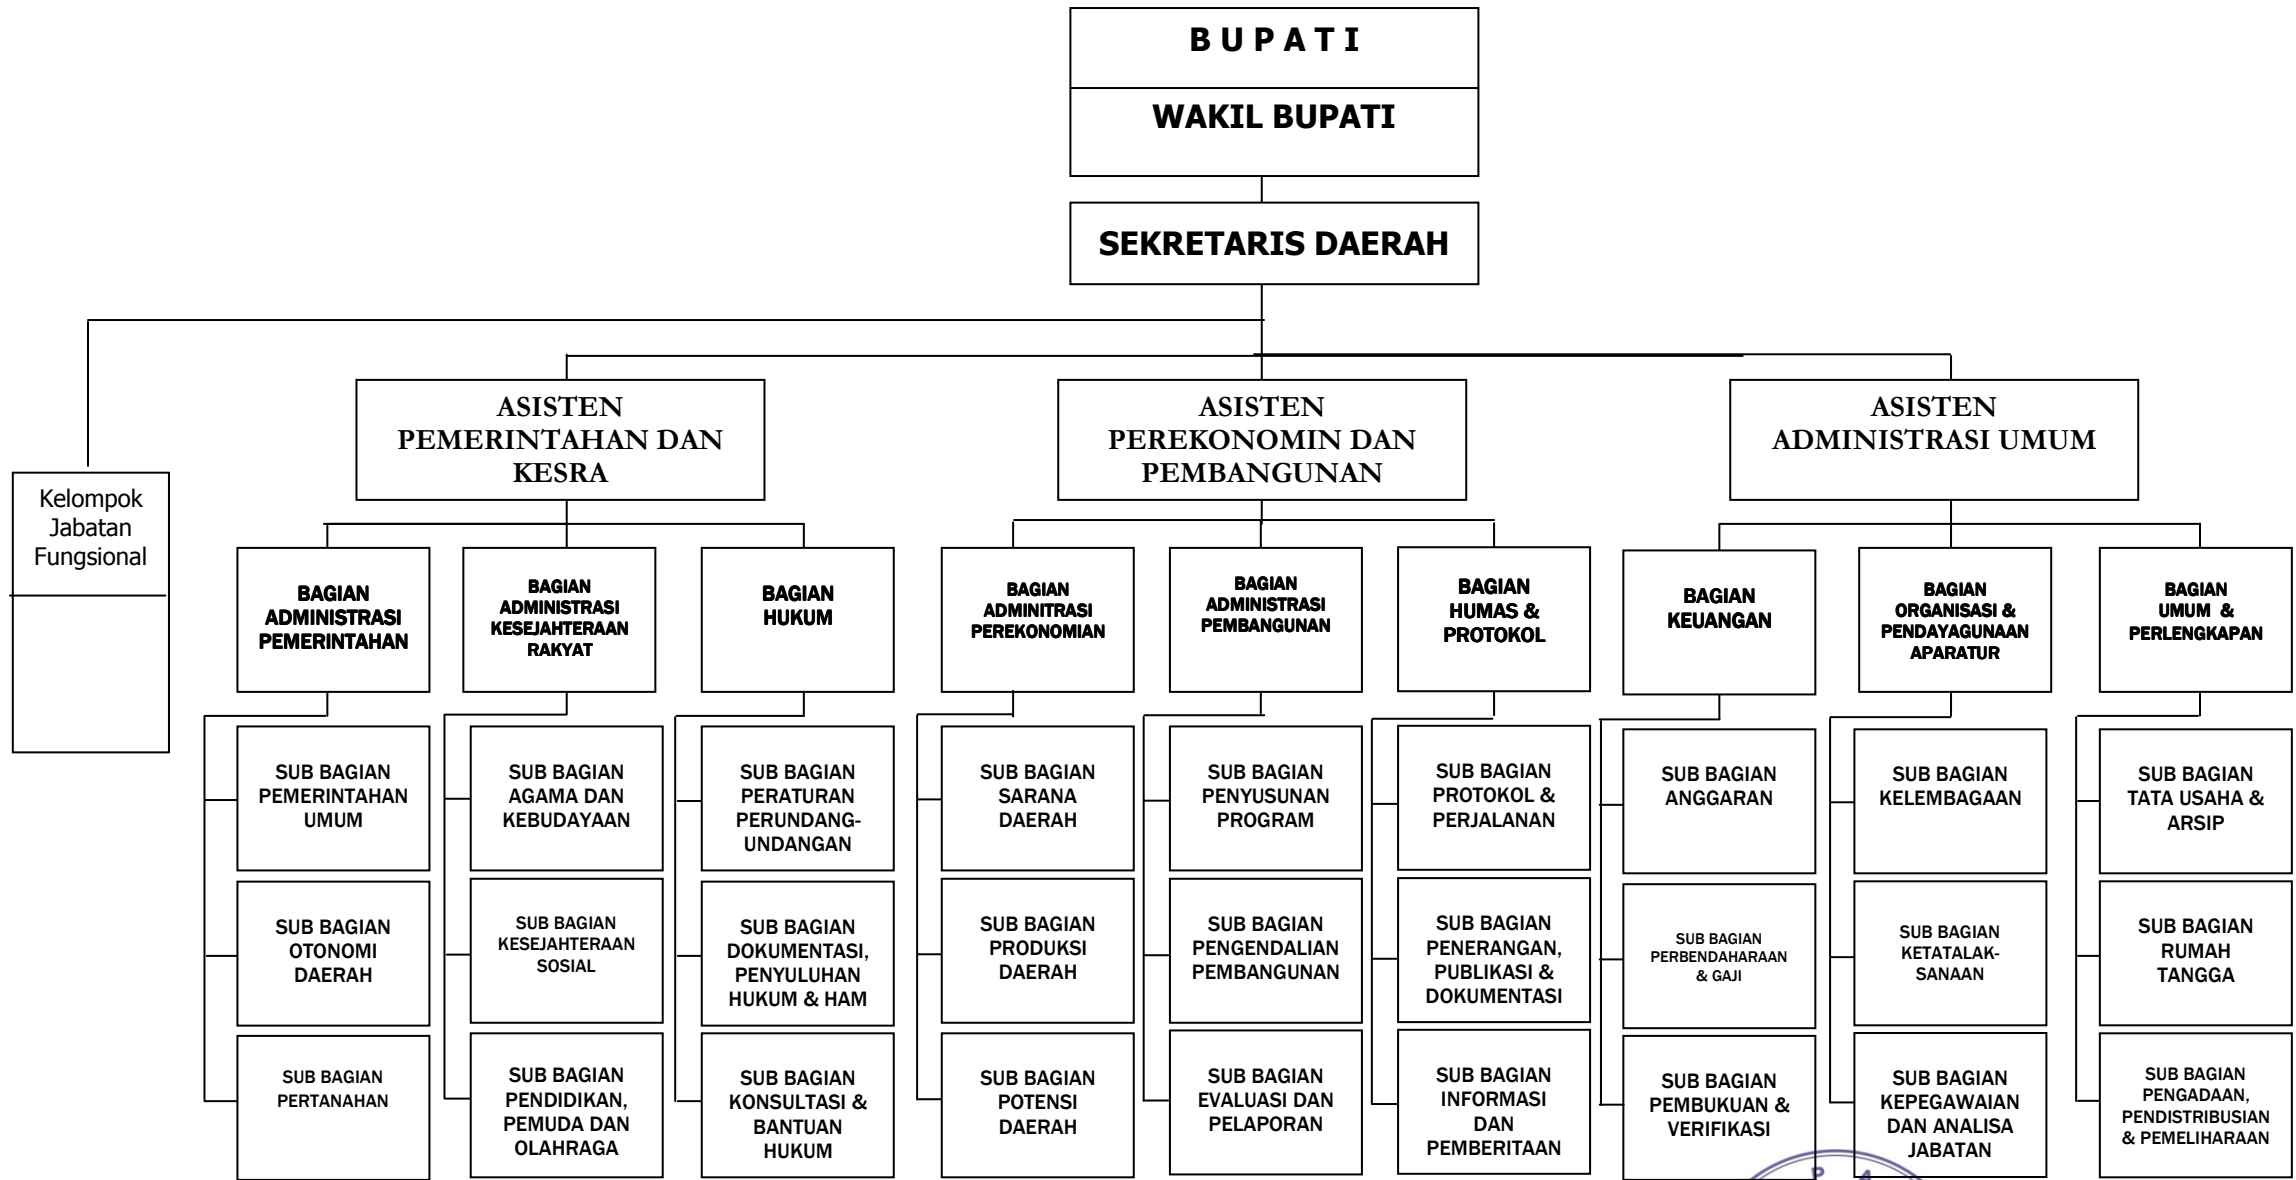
B U P A T I

WAKIL BUPATI

SEKRETARIS DAERAH

Kelompok Jabatan Fungsional

ASISTEN PEMERINTAHAN DAN KESRA

ASISTEN PEREKONOMIN DAN PEMBANGUNAN

ASISTEN ADMINISTRASI UMUM

BAGIAN ADMINISTRASI PEMERINTAHAN

SUB BAGIAN PEMERINTAHAN UMUM

SUB BAGIAN OTONOMI DAERAH

SUB BAGIAN PERTANAHAN

BAGIAN ADMINISTRASI KESEJAHTERAAN RAKYAT

SUB BAGIAN AGAMA DAN KEBUDAYAAN

SUB BAGIAN KESEJAHTERAAN SOSIAL

SUB BAGIAN PENDIDIKAN, PEMUDA DAN OLAHRAGA

BAGIAN HUKUM

SUB BAGIAN PERATURAN PERUNDANG-UNDANGAN

SUB BAGIAN DOKUMENTASI, PENYULUHAN HUKUM & HAM

SUB BAGIAN KONSULTASI & BANTUAN HUKUM

BAGIAN ADMINITRASI PEREKONOMIAN

SUB BAGIAN SARANA DAERAH

SUB BAGIAN PRODUKSI DAERAH

SUB BAGIAN POTENSI DAERAH

BAGIAN ADMINISTRASI PEMBANGUNAN

SUB BAGIAN PENYUSUNAN PROGRAM

SUB BAGIAN PENGENDALIAN PEMBANGUNAN

SUB BAGIAN EVALUASI DAN PELAPORAN

BAGIAN HUMAS & PROTOKOL

SUB BAGIAN PROTOKOL & PERJALANAN

SUB BAGIAN PENERANGAN, PUBLIKASI & DOKUMENTASI

SUB BAGIAN INFORMASI DAN PEMBERITAAN

BAGIAN KEUANGAN

SUB BAGIAN ANGGARAN

SUB BAGIAN PERBENDAHARAAN & GAJI

SUB BAGIAN PEMBUKUAN & VERIFIKASI

BAGIAN ORGANISASI & PENDAYAGUNAAN APARATUR

SUB BAGIAN KELEMBAGAAN

SUB BAGIAN KETATALAK-SANAAN

SUB BAGIAN KEPEGAWAIAN DAN ANALISA JABATAN

BAGIAN UMUM & PERLENGKAPAN

SUB BAGIAN TATA USAHA & ARSIP

SUB BAGIAN RUMAH TANGGA

SUB BAGIAN PENGADAAN, PENDISTRIBUSIAN & PEMELIHARAAN